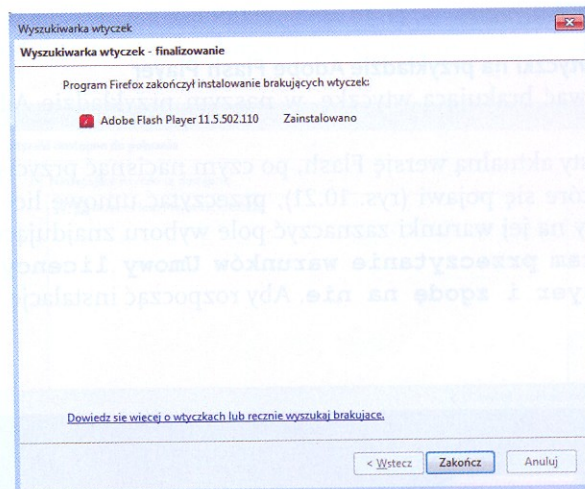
Wyszukiwarka wtyczek

Wyszukiwarka wtyczek - finalizowanie

Program Firefox zakończył instalowanie brakujących wtyczek:

Adobe Flash Player 11.5.502.110 Zainstalowano

Dowiedz się więcej o wtyczkach lub ręcznie wyszukaj brakujące.

< Wstecz Zakończ Anuluj